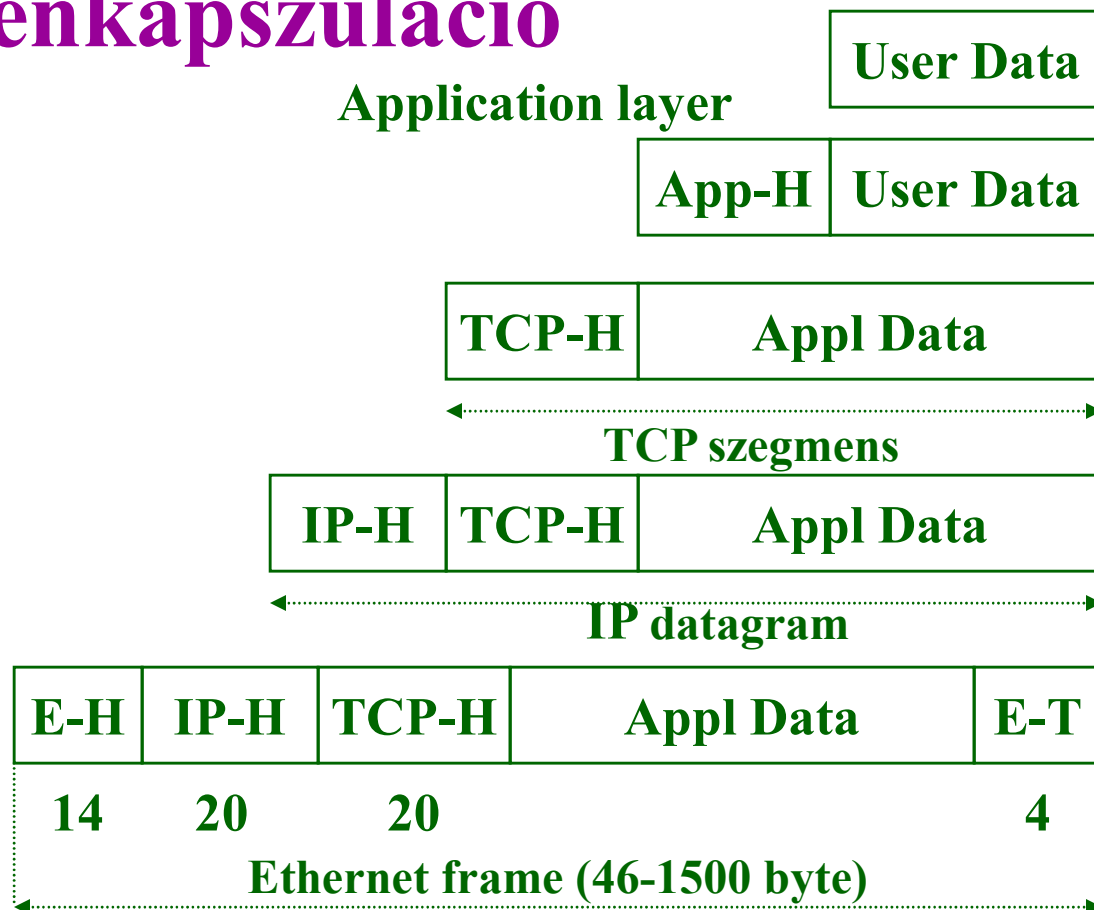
enkapszulació

User Data

Application layer

| App-H | User Data |
|---|---|

| TCP-H | Appl Data |
|---|---|

TCP szegmens

| IP-H | TCP-H | Appl Data |
|---|---|---|

IP datagram

| E-H | IP-H | TCP-H | Appl Data | E-T |
|---|---|---|---|---|
| 14 | 20 | 20 | | 4 |

Ethernet frame (46-1500 byte)